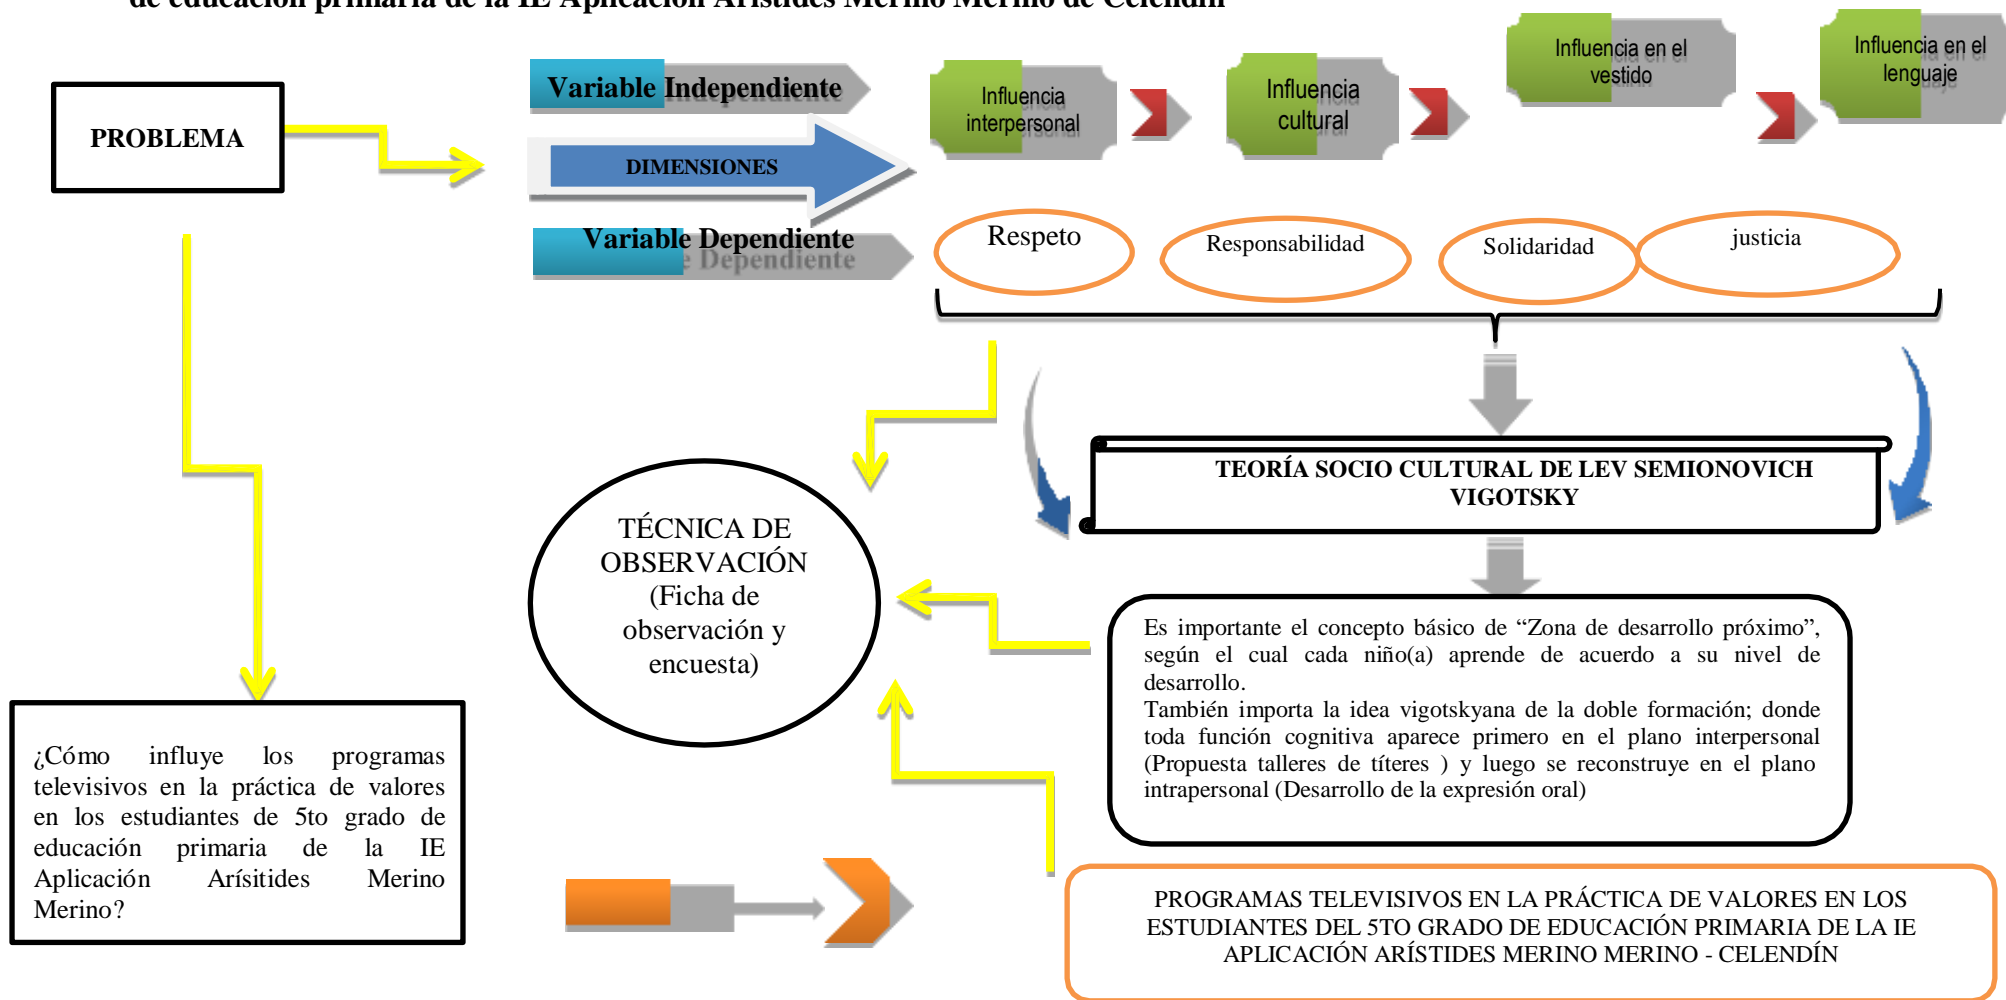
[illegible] de educación primaria de la IE Aplicación Arístides Merino Merino de Celendín

PROBLEMA

Variable Independiente

DIMENSIONES

Variable Dependiente

Influencia interpersonal

Influencia cultural

Influencia en el vestido

Influencia en el lenguaje

Respeto

Responsabilidad

Solidaridad

justicia

TEORÍA SOCIO CULTURAL DE LEV SEMIONOVICH VIGOTSKY

TÉCNICA DE OBSERVACIÓN (Ficha de observación y encuesta)

Es importante el concepto básico de "Zona de desarrollo próximo", según el cual cada niño(a) aprende de acuerdo a su nivel de desarrollo.
También importa la idea vigotskyana de la doble formación; donde toda función cognitiva aparece primero en el plano interpersonal (Propuesta talleres de títeres ) y luego se reconstruye en el plano intrapersonal (Desarrollo de la expresión oral)

¿Cómo influye los programas televisivos en la práctica de valores en los estudiantes de 5to grado de educación primaria de la IE Aplicación Arísitides Merino Merino?

PROGRAMAS TELEVISIVOS EN LA PRÁCTICA DE VALORES EN LOS ESTUDIANTES DEL 5TO GRADO DE EDUCACIÓN PRIMARIA DE LA IE APLICACIÓN ARÍSTIDES MERINO MERINO - CELENDÍN